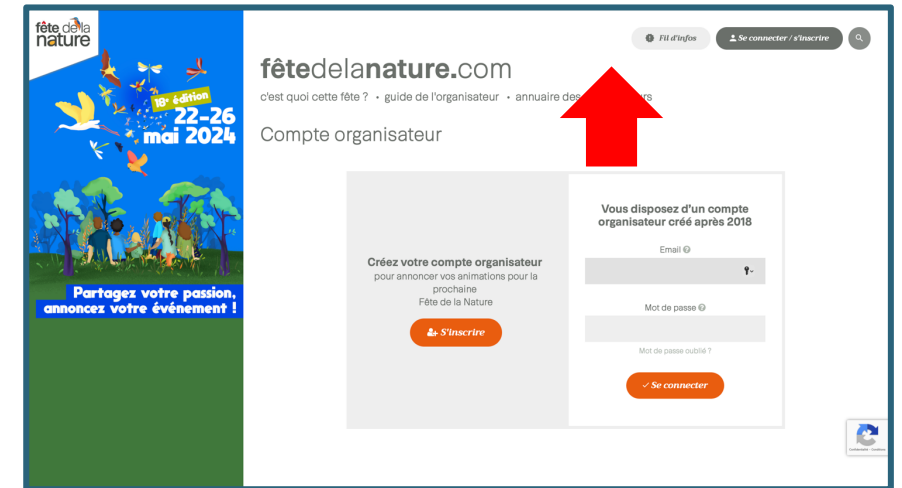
fête de la nature

18e édition
22-26 mai 2024

Partagez votre passion, annoncez votre événement !

Fil d'infos
Se connecter / s'inscrire

fêtedelanature.com

c'est quoi cette fête ? • guide de l'organisateur • annuaire des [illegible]

Compte organisateur

Créez votre compte organisateur
pour annoncer vos animations pour la prochaine Fête de la Nature

S'inscrire

Vous disposez d'un compte organisateur créé après 2018

Email

Mot de passe

Mot de passe oublié ?

Se connecter

Confidentialité - Conditions